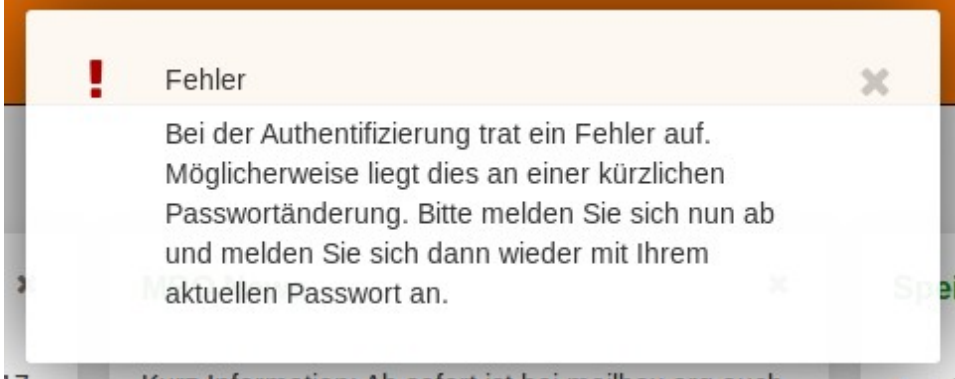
! Fehler

Bei der Authentifizierung trat ein Fehler auf. Möglicherweise liegt dies an einer kürzlichen Passwortänderung. Bitte melden Sie sich nun ab und melden Sie sich dann wieder mit Ihrem aktuellen Passwort an.